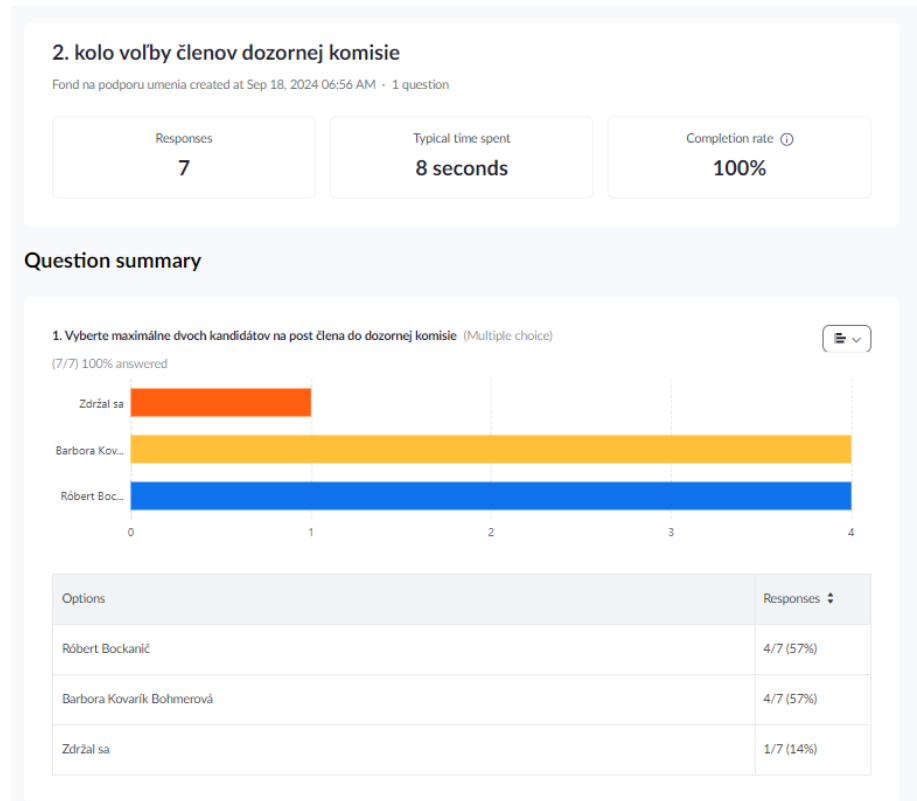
2. kolo voľby členov dozornej komisie

Fond na podporu umenia created at Sep 18, 2024 06:56 AM · 1 question

Responses
7

Typical time spent
8 seconds

Completion rate
100%

Question summary

1. Vyberte maximálne dvoch kandidátov na post člena do dozornej komisie (Multiple choice)

(7/7) 100% answered

Zdržal sa
Barbora Kov...
Róbert Boc...

0 1 2 3 4

| Options | Responses |
|---|---|
| Róbert Bockanič | 4/7 (57%) |
| Barbora Kovarík Bohmerová | 4/7 (57%) |
| Zdržal sa | 1/7 (14%) |